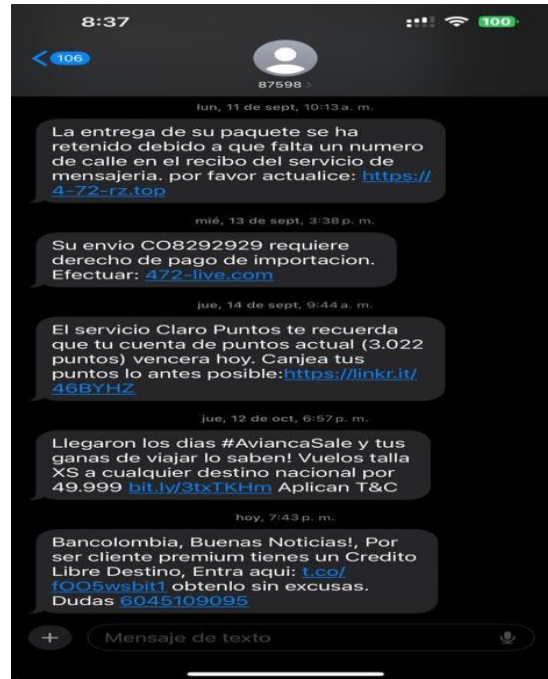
8:37

100

106

87598 >

lun, 11 de sept, 10:13 a. m.

La entrega de su paquete se ha retenido debido a que falta un numero de calle en el recibo del servicio de mensajeria. por favor actualice: https://4-72-rz.top

mié, 13 de sept, 3:38 p. m.

Su envio CO8292929 requiere derecho de pago de importacion. Efectuar: 472-live.com

jue, 14 de sept, 9:44 a. m.

El servicio Claro Puntos te recuerda que tu cuenta de puntos actual (3.022 puntos) vencera hoy. Canjea tus puntos lo antes posible:https://linkr.it/46BYHZ

jue, 12 de oct, 6:57 p. m.

Llegaron los dias #AviancaSale y tus ganas de viajar lo saben! Vuelos talla XS a cualquier destino nacional por 49.999 bit.ly/3txTKHm Aplican T&C

hoy, 7:43 p. m.

Bancolombia, Buenas Noticias!, Por ser cliente premium tienes un Credito Libre Destino, Entra aqui: t.co/fOO5wsbit1 obtenlo sin excusas. Dudas 6045109095

Mensaje de texto